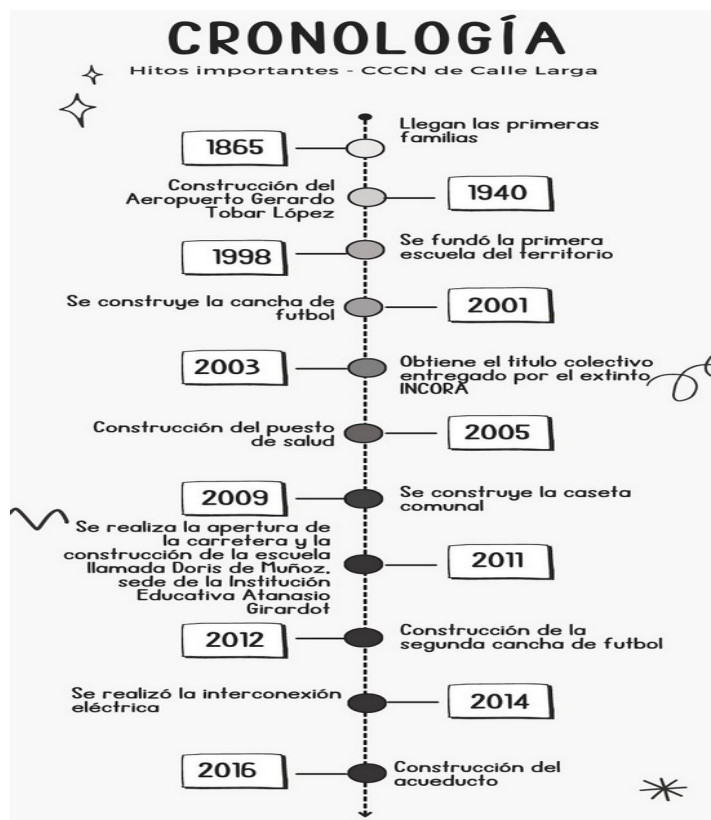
CRONOLOGÍA
Hitos importantes - CCCN de Calle Larga

1865
Llegan las primeras familias

Construcción del Aeropuerto Gerardo Tobar López
1940

1998
Se fundó la primera escuela del territorio

Se construye la cancha de futbol
2001

2003
Obtiene el titulo colectivo entregado por el extinto INCORA

Construcción del puesto de salud
2005

2009
Se construye la caseta comunal

Se realiza la apertura de la carretera y la construcción de la escuela llamada Doris de Muñoz. sede de la Institución Educativa Atanasio Girardot
2011

2012
Construcción de la segunda cancha de futbol

Se realizó la interconexión eléctrica
2014

2016
Construcción del acueducto